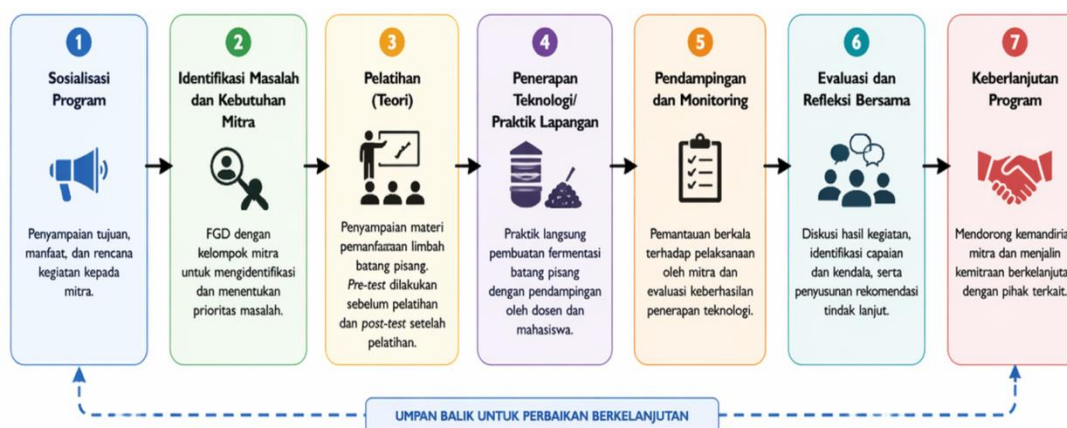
1
Sosialisasi Program

Penyampaian tujuan, manfaat, dan rencana kegiatan kepada mitra.

2
Identifikasi Masalah dan Kebutuhan Mitra

FGD dengan kelompok mitra untuk mengidentifikasi dan menentukan prioritas masalah.

3
Pelatihan (Teori)

Penyampaian materi pemanfaaaan limbah batang pisang. *Pre-test* dilakukan sebelum pelatihan dan *post-test* setelah pelatihan.

4
Penerapan Teknologi/ Praktik Lapangan

Praktik langsung pembuatan fermentasi batang pisang dengan pendampingan oleh dosen dan mahasiswa.

5
Pendampingan dan Monitoring

Pemantauan berkala terhadap pelaksanaan oleh mitra dan evaluasi keberhasilan penerapan teknologi.

6
Evaluasi dan Refleksi Bersama

Diskusi hasil kegiatan, identifikasi capaian dan kendala, serta penyusunan rekomendasi tindak lanjut.

7
Keberlanjutan Program

Mendorong kemandiria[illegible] mitra dan menjalin kemitraan berkelanjuta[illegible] dengan pihak terkait.

UMPAN BALIK UNTUK PERBAIKAN BERKELANJUTAN